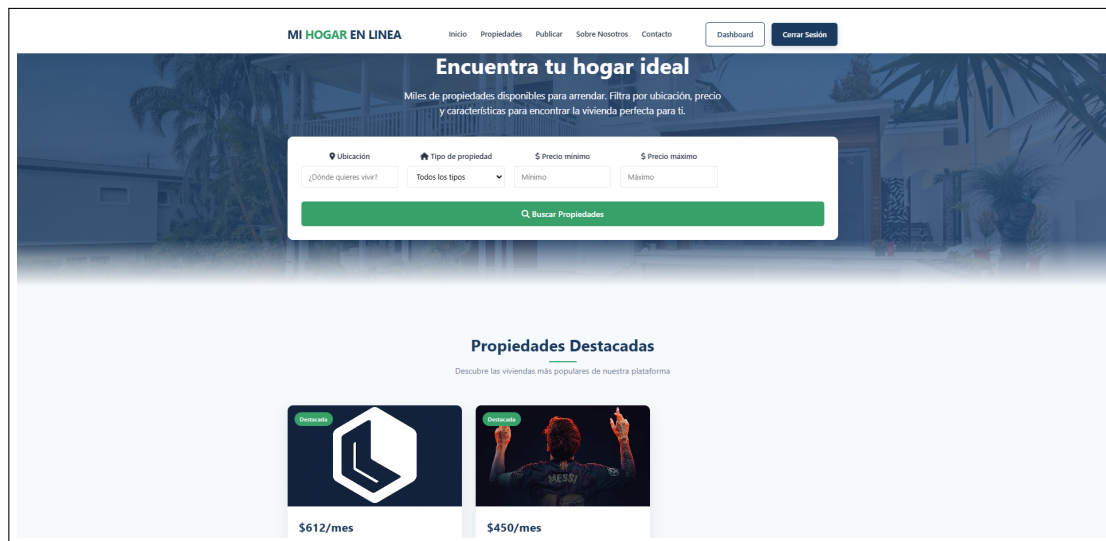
MI HOGAR EN LINEA

Inicio Propiedades Publicar Sobre Nosotros Contacto

Dashboard

Cerrar Sesión

Encuentra tu hogar ideal

Miles de propiedades disponibles para arrendar. Filtra por ubicación, precio y características para encontrar la vivienda perfecta para ti.

Ubicación

¿Dónde quieres vivir?

Tipo de propiedad

Todos los tipos

$ Precio mínimo

Mínimo

$ Precio máximo

Máximo

Buscar Propiedades

Propiedades Destacadas

Descubre las viviendas más populares de nuestra plataforma

Destacada

$612/mes

Destacada

MESSI

$450/mes